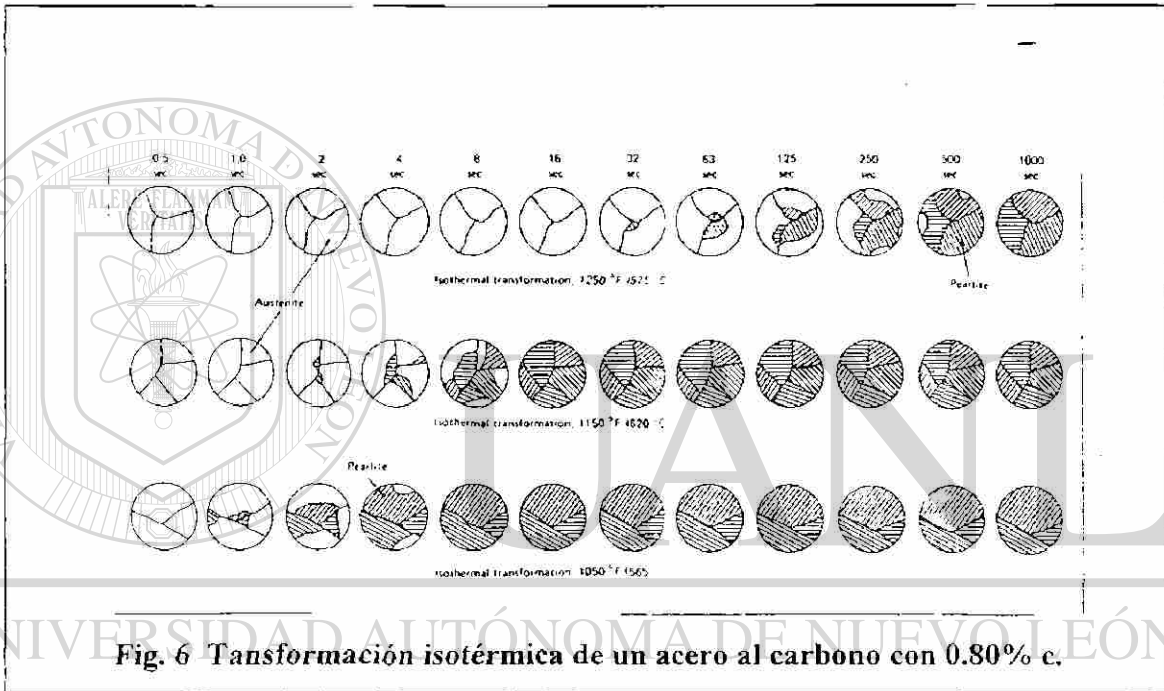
0.5 sec | 1.0 sec | 2 sec | 4 sec | 8 sec | 16 sec | 32 sec | 63 sec | 125 sec | 250 sec | 500 sec | 1000 sec

Austenite

Isothermal transformation, 1250 °F (675 °C)

Pearlite

Isothermal transformation, 1150 °F (620 °C)

Pearlite

Isothermal transformation, 1050 °F (565)

UNIVERSIDAD AUTÓNOMA DE NUEVO LEÓN

ALERE FLAMMAM VERITATIS

UANL

Fig. 6 Tansformación isotérmica de un acero al carbono con 0.80% c.